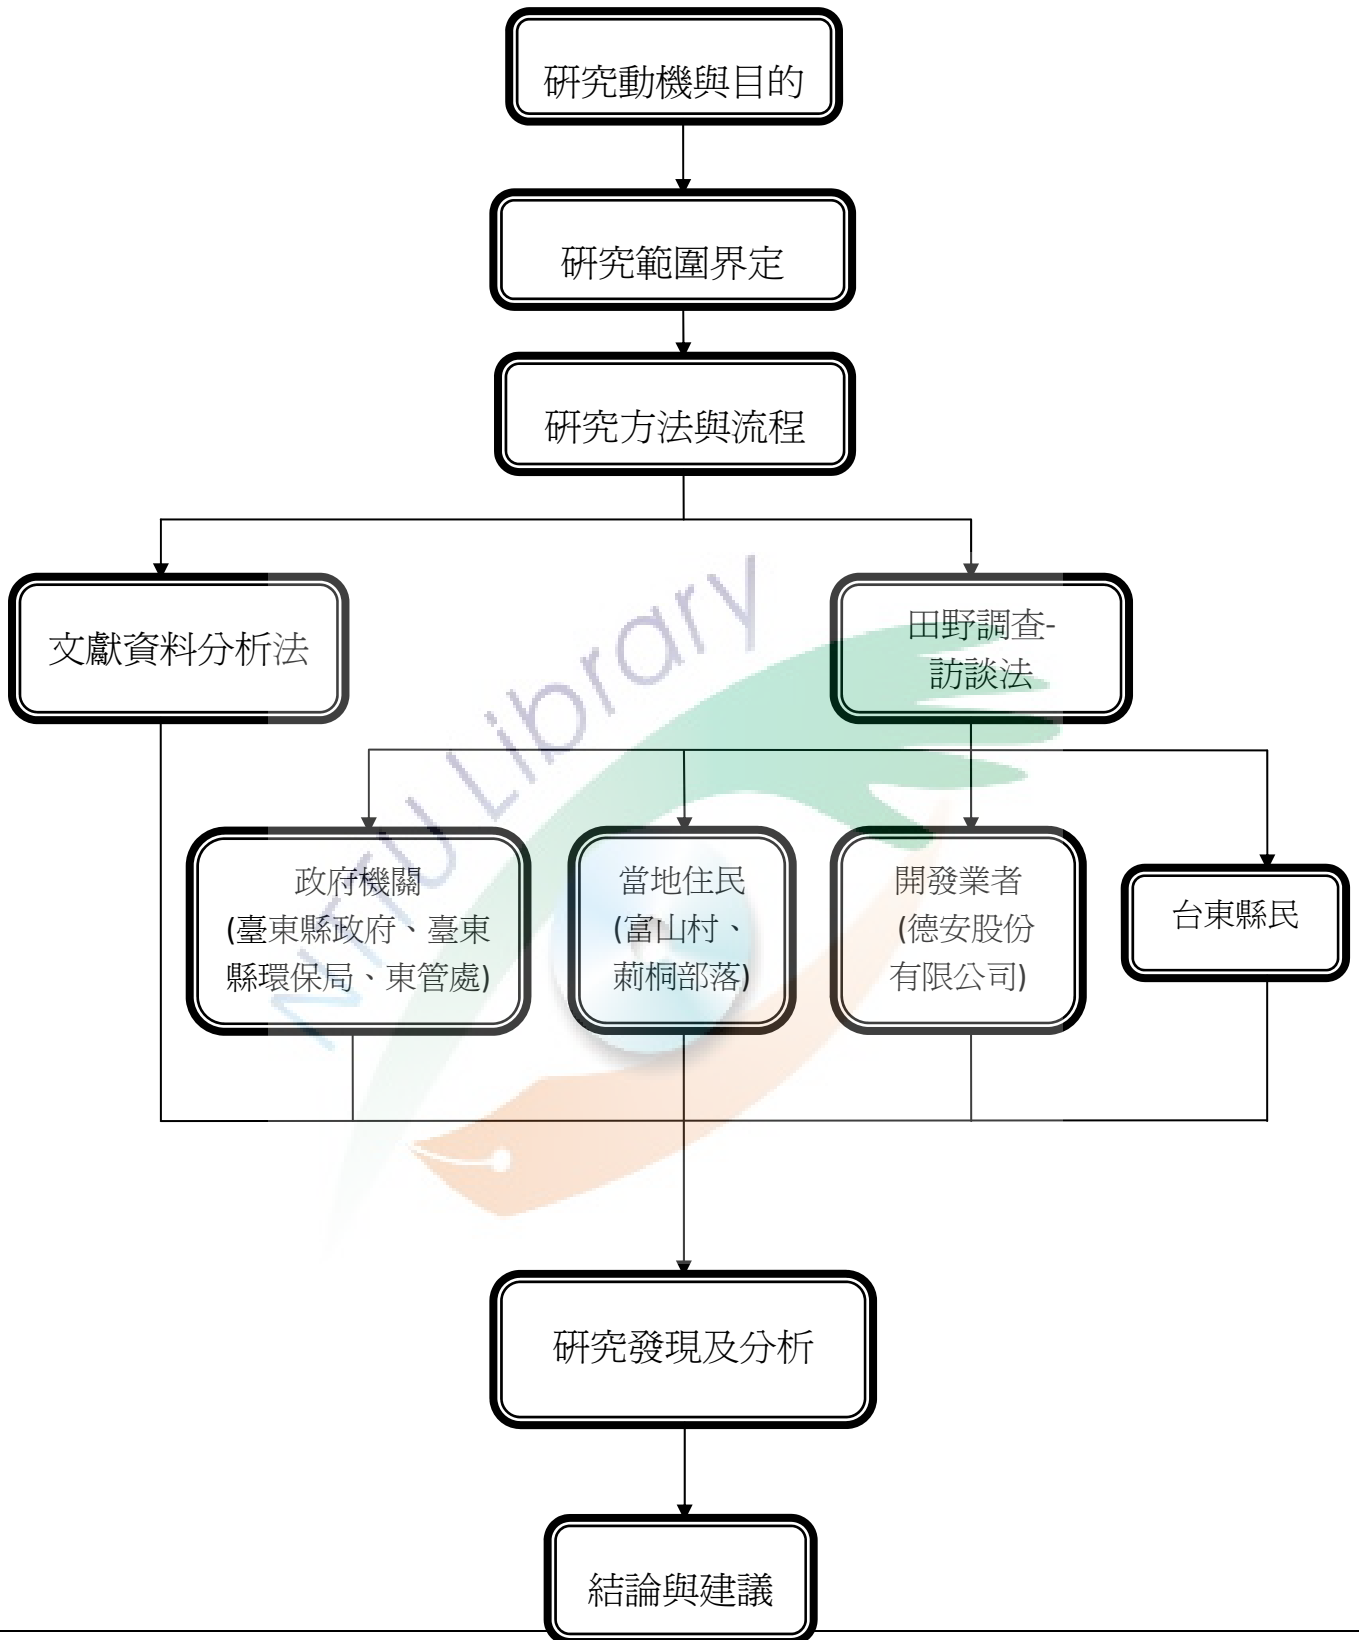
研究動機與目的

研究範圍界定

研究方法與流程

文獻資料分析法

田野調查-訪談法

NTTU Library

政府機關 (臺東縣政府、臺東縣環保局、東管處)

當地住民 (富山村、莿桐部落)

開發業者 (德安股份有限公司)

台東縣民

研究發現及分析

結論與建議